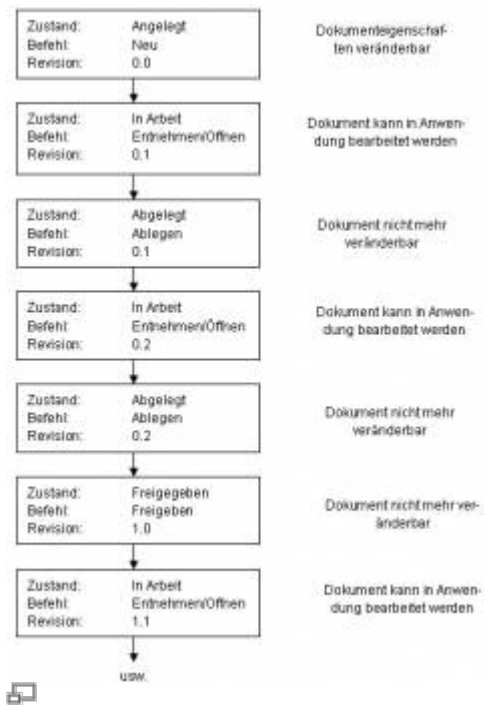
Zustand: Angelegt
Befehl: Neu
Revision: 0.0

Dokumenteigenschaften veränderbar

Zustand: In Arbeit
Befehl: Entnehmen/Öffnen
Revision: 0.1

Dokument kann in Anwendung bearbeitet werden

Zustand: Abgelegt
Befehl: Ablegen
Revision: 0.1

Dokument nicht mehr veränderbar

Zustand: In Arbeit
Befehl: Entnehmen/Öffnen
Revision: 0.2

Dokument kann in Anwendung bearbeitet werden

Zustand: Abgelegt
Befehl: Ablegen
Revision: 0.2

Dokument nicht mehr veränderbar

Zustand: Freigegeben
Befehl: Freigeben
Revision: 1.0

Dokument nicht mehr veränderbar

Zustand: In Arbeit
Befehl: Entnehmen/Öffnen
Revision: 1.1

Dokument kann in Anwendung bearbeitet werden

usw.